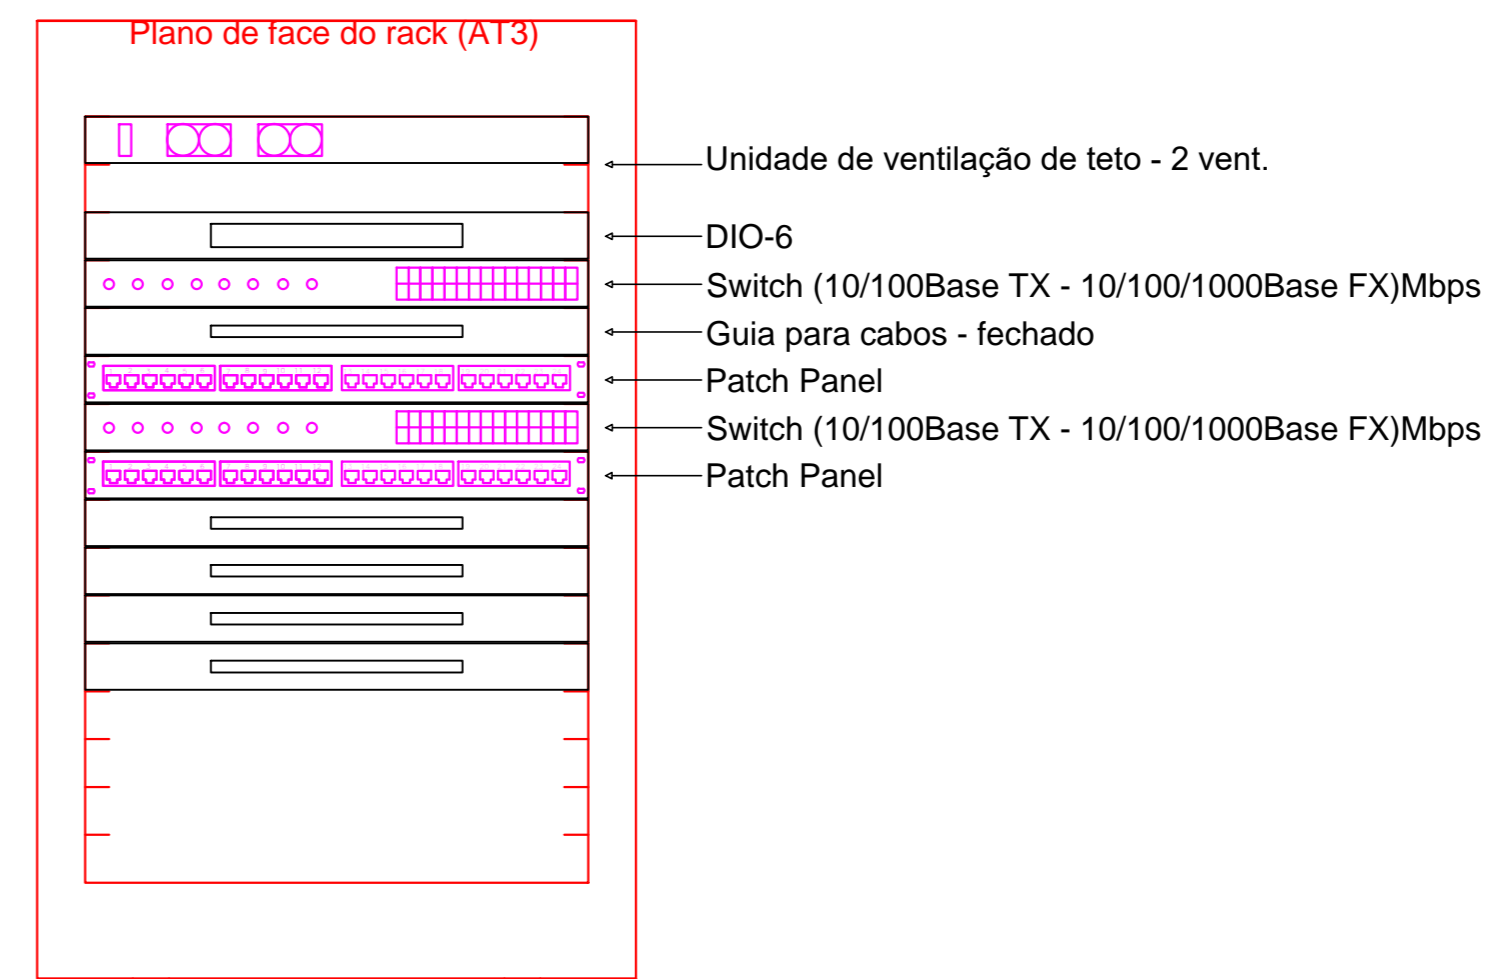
Plano de face do rack (AT3)

Unidade de ventilação de teto - 2 vent.

DIO-6

Switch (10/100Base TX - 10/100/1000Base FX)Mbps

Guia para cabos - fechado

Patch Panel

Switch (10/100Base TX - 10/100/1000Base FX)Mbps

Patch Panel